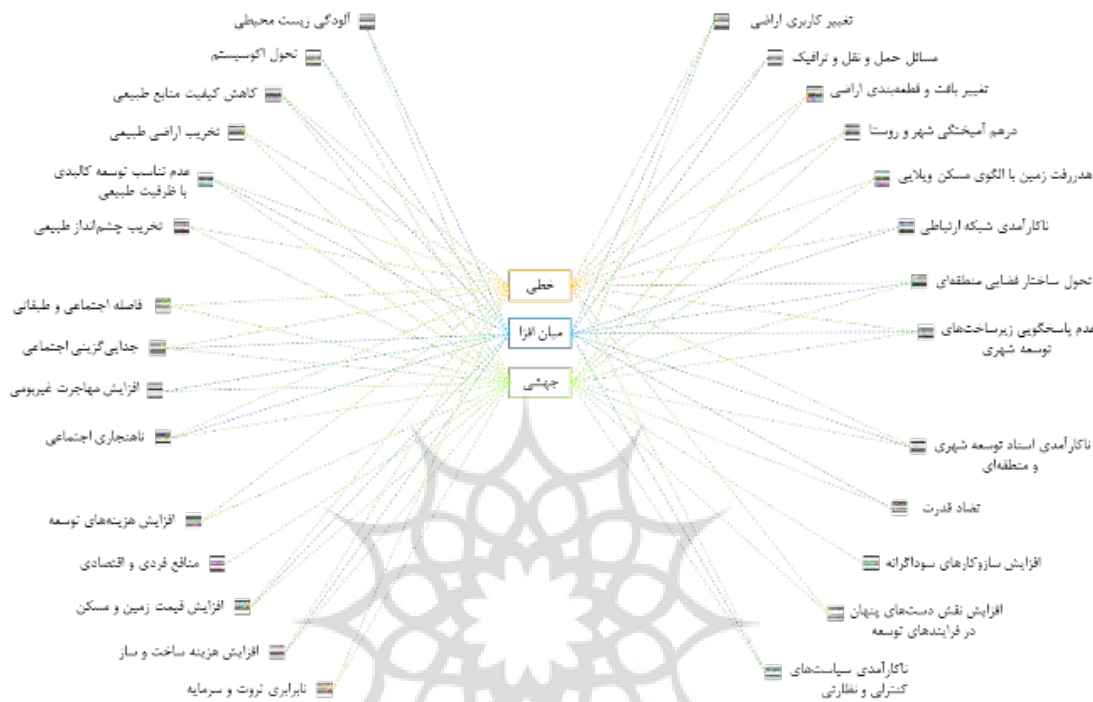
آلودگی زیست محیطی
تحول اکوسیستم
کاهش کیفیت منابع طبیعی
تخریب اراضی طبیعی
عدم تناسب توسعه کالبدی با ظرفیت طبیعی
تخریب چشم‌انداز طبیعی
فاصله اجتماعی و طبقاتی
جدایی‌گزینی اجتماعی
افزایش مهاجرت غیربومی
ناهنجاری اجتماعی
افزایش هزینه‌های توسعه
منافع فردی و اقتصادی
افزایش قیمت زمین و مسکن
افزایش هزینه ساخت و ساز
نابرابری ثروت و سرمایه

تغییر کاربری اراضی
مسائل حمل و نقل و ترافیک
تغییر بافت و قطعه‌بندی اراضی
درهم آمیختگی شهر و روستا
هدررفت زمین با الگوی مسکن ویلایی
ناکارآمدی شبکه ارتباطی
تحول ساختار فضایی منطقه‌ای
عدم پاسخگویی زیرساخت‌های توسعه شهری
ناکارآمدی اسناد توسعه شهری و منطقه‌ای
تضاد قدرت
افزایش سازوکارهای سوداگرانه
افزایش نقش دست‌های پنهان در فرایندهای توسعه
ناکارآمدی سیاست‌های کنترلی و نظارتی

خطی
میان افزا
جهشی